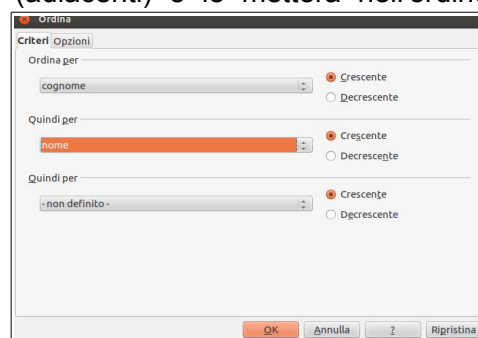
(adiacenti) e le mettera nell'ordin

Ordina

Criteri Opzioni

Ordina per

cognome

Crescente

Decrescente

Quindi per

nome

Crescente

Decrescente

Quindi per

- non definito -

Crescente

Decrescente

OK Annulla ? Ripristina